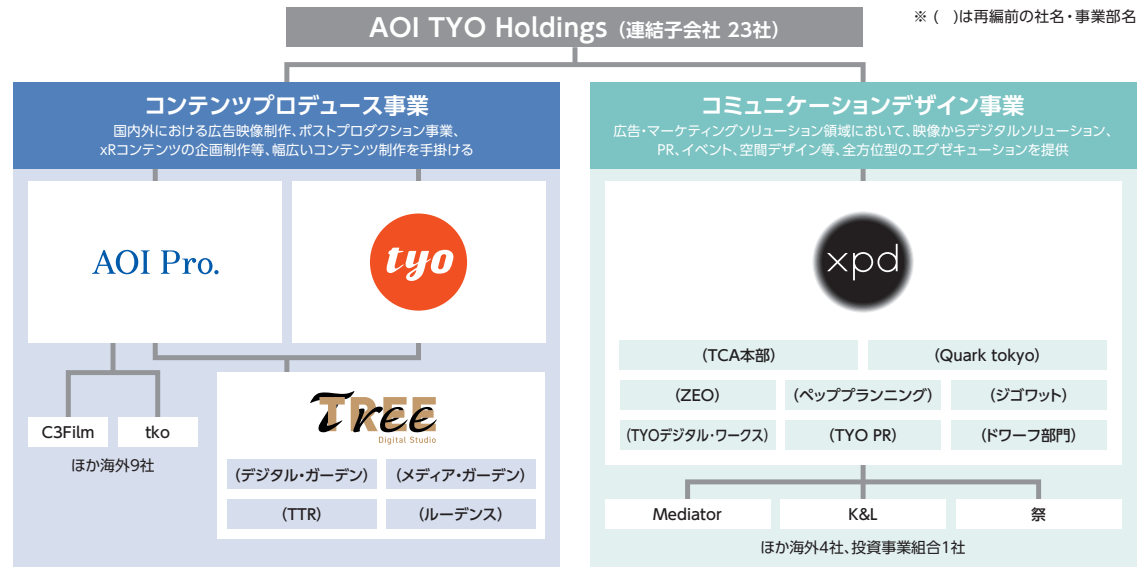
AOI TYO Holdings（連結子会社 23社）

※（ ）は再編前の社名・事業部名

コンテンツプロデュース事業
国内外における広告映像制作、ポストプロダクション事業、xRコンテンツの企画制作等、幅広いコンテンツ制作を手掛ける

AOI Pro.

tyo

C3Film
tko
ほか海外9社

Tree
Digital Studio

（デジタル・ガーデン）
（メディア・ガーデン）
（TTR）
（ルーデンス）

コミュニケーションデザイン事業
広告・マーケティングソリューション領域において、映像からデジタルソリューション、PR、イベント、空間デザイン等、全方位型のエグゼキューションを提供

xpd

（TCA本部）
（Quark tokyo）
（ZEO）
（ペッププランニング）
（ジゴワット）
（TYOデジタル・ワークス）
（TYO PR）
（ドワーフ部門）

Mediator
K&L
祭
ほか海外4社、投資事業組合1社